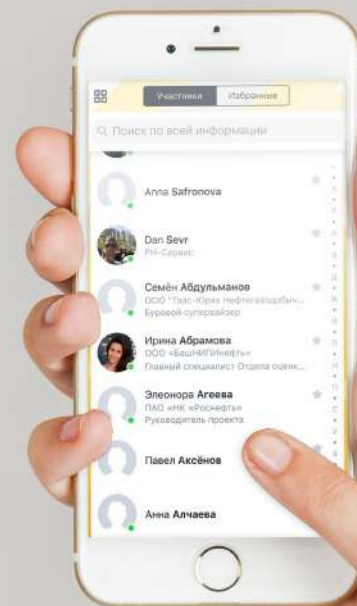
Участники Избранные

Поиск по всей информации

Anna Safronova

Dan Sevr
PH-Сервис

Семён Абдульманов
ООО "Таас-Юрях Нефтегазодобыч...
Буровой супервайзер

Ирина Абрамова
ООО «БашНИПИнефть»
Главный специалист Отдела оценк...

Элеонора Агеева
ПАО «НК «Роснефть»
Руководитель проекта

Павел Аксёнов

Анна Алчаева